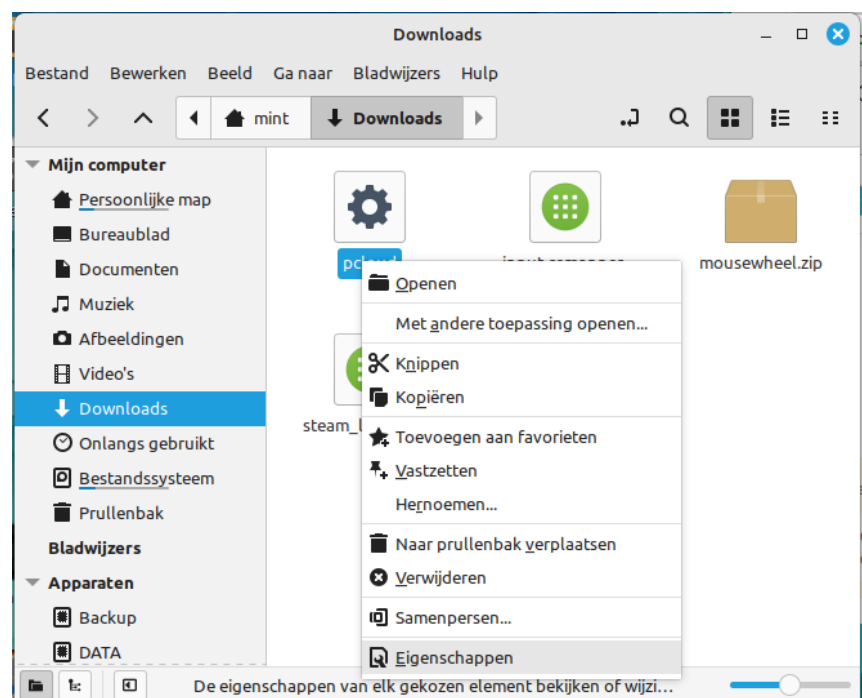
Downloads

Bestand Bewerken Beeld Ga naar Bladwijzers Hulp

mint Downloads

Mijn computer
Persoonlijke map
Bureaublad
Documenten
Muziek
Afbeeldingen
Video's
Downloads
Onlangs gebruikt
Bestandssysteem
Prullenbak
Bladwijzers
Apparaten
Backup
DATA

pcloud
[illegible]
mousewheel.zip
steam_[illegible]

Openen
Met andere toepassing openen...
Knippen
Kopiëren
Toevoegen aan favorieten
Vastzetten
Hernoemen...
Naar prullenbak verplaatsen
Verwijderen
Samenpersen...
Eigenschappen

De eigenschappen van elk gekozen element bekijken of wijzi...